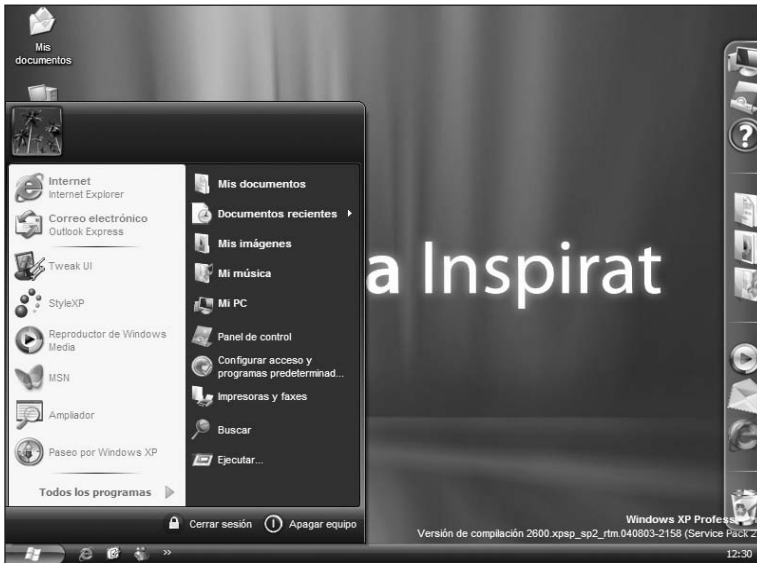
Mis documentos

Internet
Internet Explorer

Correo electrónico
Outlook Express

Tweak UI

StyleXP

Reproductor de Windows Media

MSN

Ampliador

Paseo por Windows XP

Todos los programas

Mis documentos

Documentos recientes

Mis imágenes

Mi música

Mi PC

Panel de control

Configurar acceso y programas predeterminad...

Impresoras y faxes

Buscar

Ejecutar...

Cerrar sesión

Apagar equipo

a Inspirat

Windows XP Profess

Versión de compilación 2600.xpsp_sp2_rtm.040803-2158 (Service Pack 2

12:30